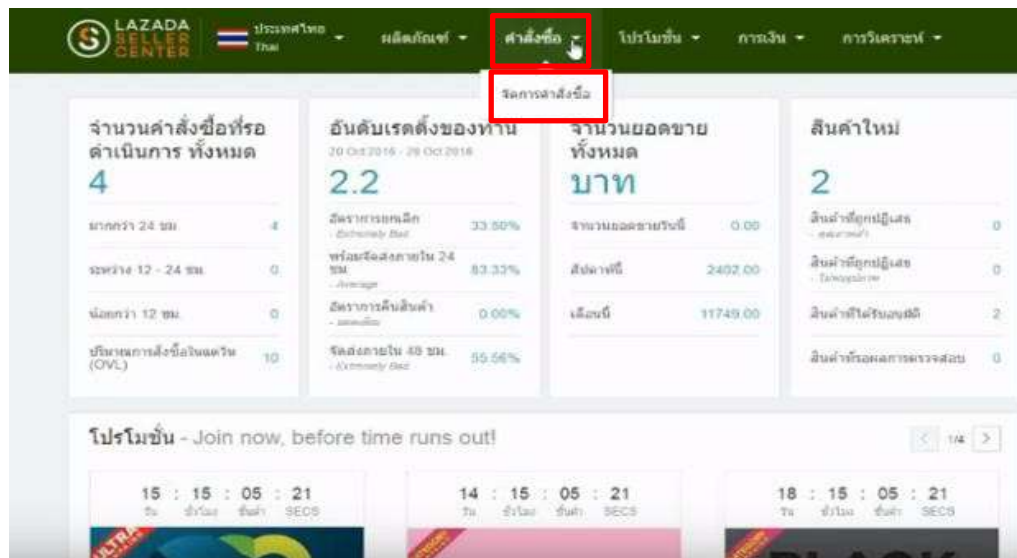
LAZADA SELLER CENTER

ประเทศไทย Thai ▾ ผลิตภัณฑ์ ▾ คำสั่งซื้อ ▾ โปรโมชั่น ▾ การเงิน ▾ การวิเคราะห์ ▾

จัดการคำสั่งซื้อ

จำนวนคำสั่งซื้อที่รอดำเนินการ ทั้งหมด
4

| | |
|---|---|
| มากกว่า 24 ชม. | 4 |
| ระหว่าง 12 - 24 ชม. | 0 |
| น้อยกว่า 12 ชม. | 0 |
| ปริมาณการสั่งซื้อในแต่วัน (OVL) | 10 |

อันดับเรตติ้งของท่าน
20 Oct 2016 - 26 Oct 2016
2.2

| | |
|---|---|
| อัตราการยกเลิก - Extremely Bad | 33.50% |
| พร้อมจัดส่งภายใน 24 ชม. - Average | 83.33% |
| อัตราการคืนสินค้า - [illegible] | 0.00% |
| จัดส่งภายใน 48 ชม. - Extremely Bad | 55.56% |

จำนวนยอดขาย ทั้งหมด
บาท

| | |
|---|---|
| จำนวนยอดขายวันนี้ | 0.00 |
| สัปดาห์นี้ | 2402.00 |
| เดือนนี้ | 11749.00 |

สินค้าใหม่
2

| | |
|---|---|
| สินค้าที่ถูกปฏิเสธ - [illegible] | 0 |
| สินค้าที่ถูกปฏิเสธ - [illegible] | 0 |
| สินค้าที่ได้รับอนุมัติ | 2 |
| สินค้าที่รอผลการตรวจสอบ | 0 |

โปรโมชั่น - Join now, before time runs out!

1/4

15 : 15 : 05 : 21
วัน ชั่วโมง นาที SECS

14 : 15 : 05 : 21
วัน ชั่วโมง นาที SECS

18 : 15 : 05 : 21
วัน ชั่วโมง นาที SECS

ULTRA

BLACK